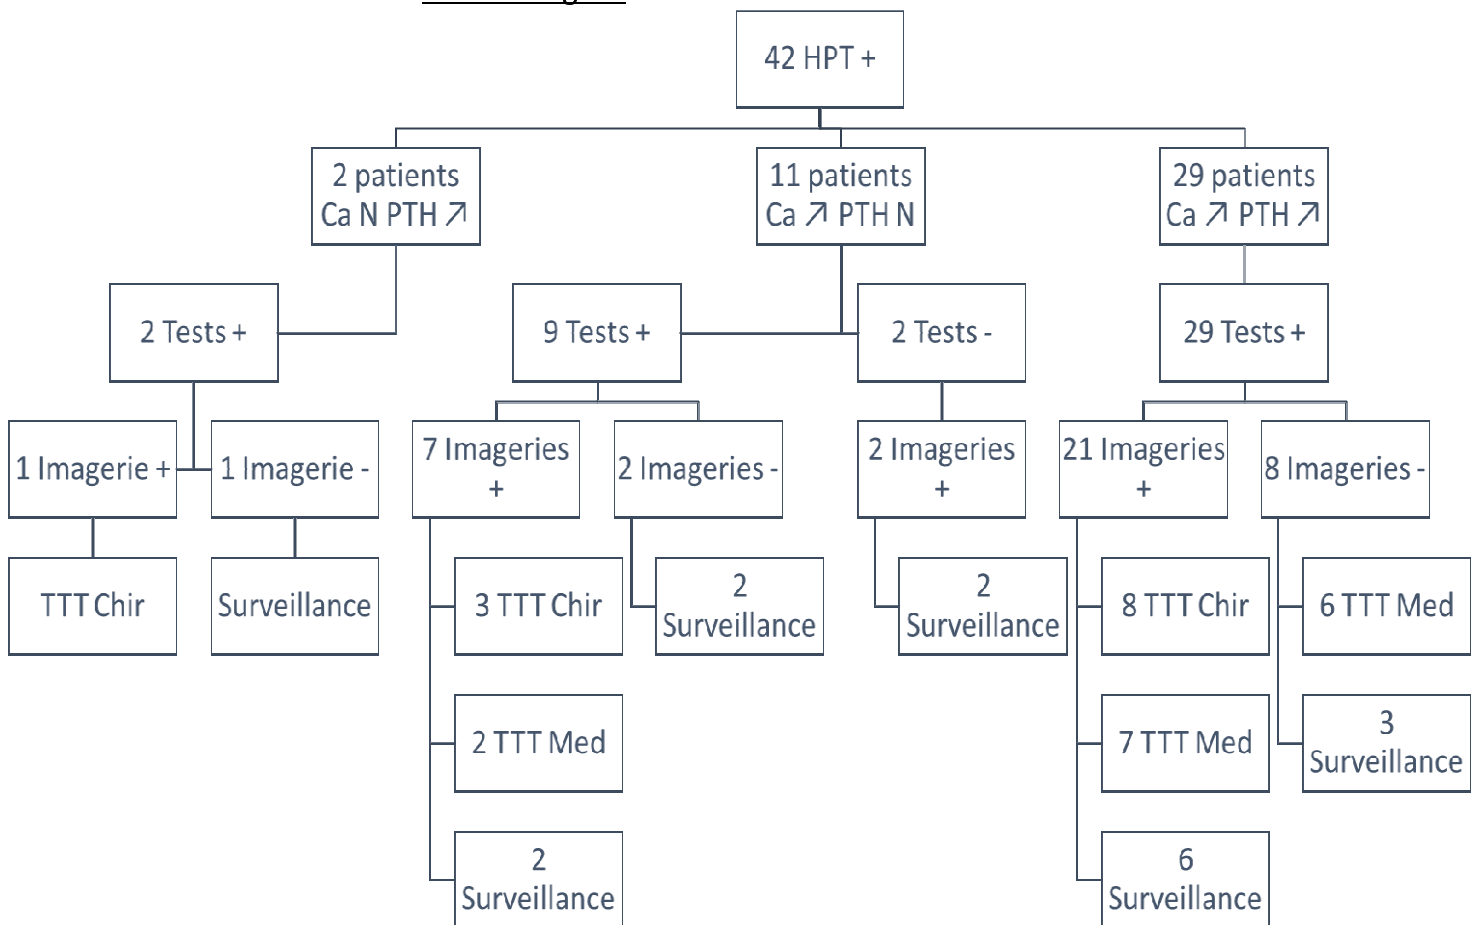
42 HPT +

2 patients
Ca N PTH ↗

11 patients
Ca ↗ PTH N

29 patients
Ca ↗ PTH ↗

2 Tests +

9 Tests +

2 Tests -

29 Tests +

1 Imagerie +

1 Imagerie -

7 Imageries +

2 Imageries -

2 Imageries +

21 Imageries +

8 Imageries -

TTT Chir

Surveillance

3 TTT Chir

2 Surveillance

2 Surveillance

8 TTT Chir

6 TTT Med

2 TTT Med

7 TTT Med

3 Surveillance

2 Surveillance

6 Surveillance